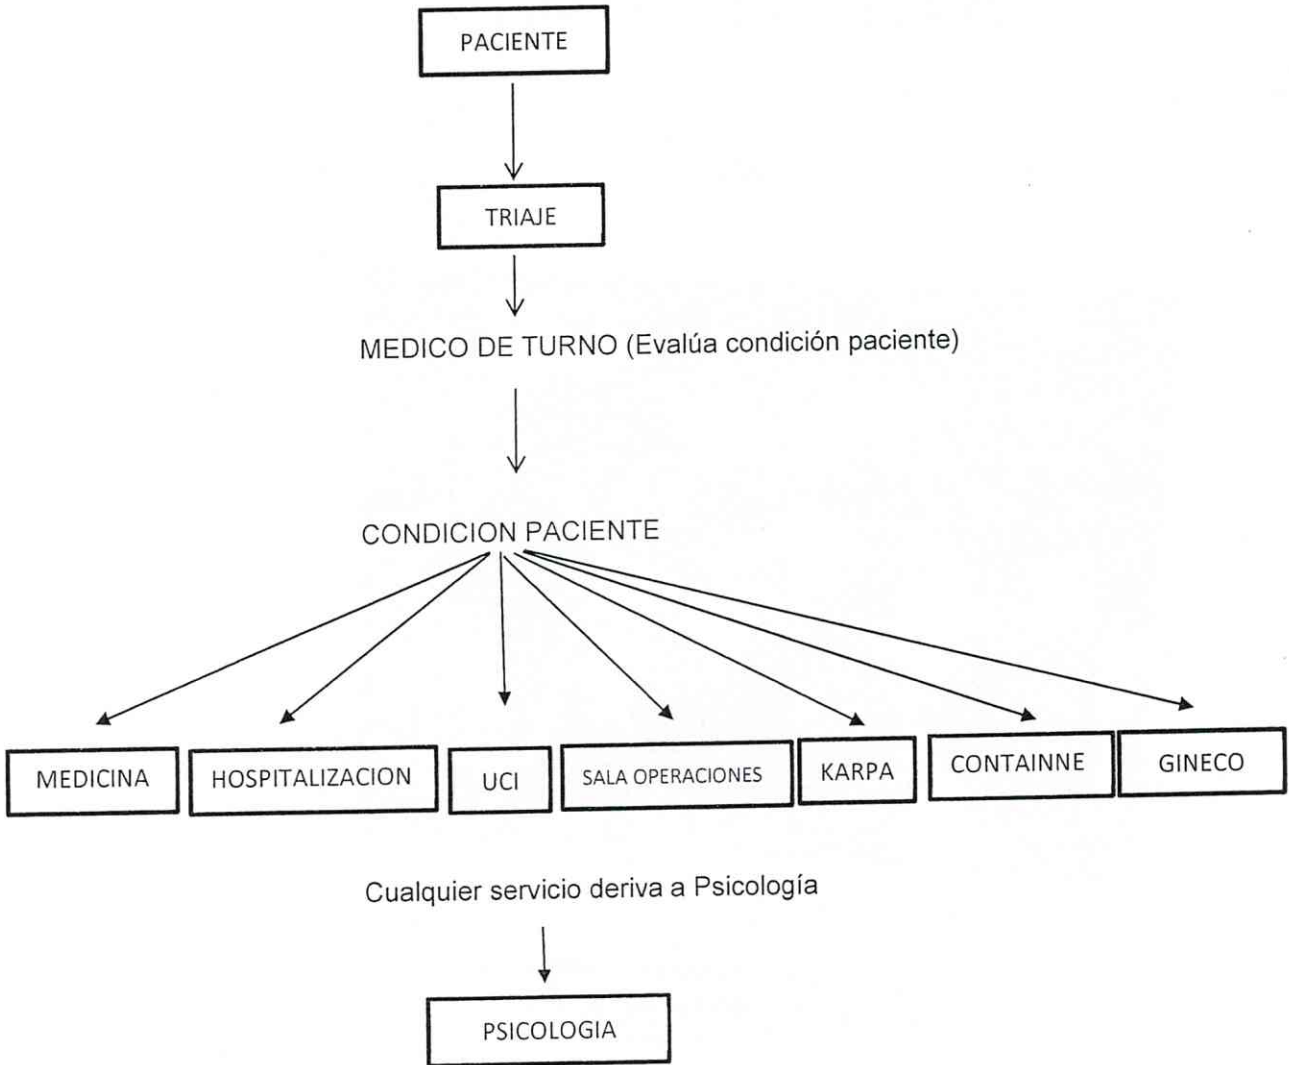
PACIENTE

TRIAJE

MEDICO DE TURNO (Evalúa condición paciente)

CONDICION PACIENTE

MEDICINA

HOSPITALIZACION

UCI

SALA OPERACIONES

KARPA

CONTAINNE

GINECO

Cualquier servicio deriva a Psicología

PSICOLOGIA